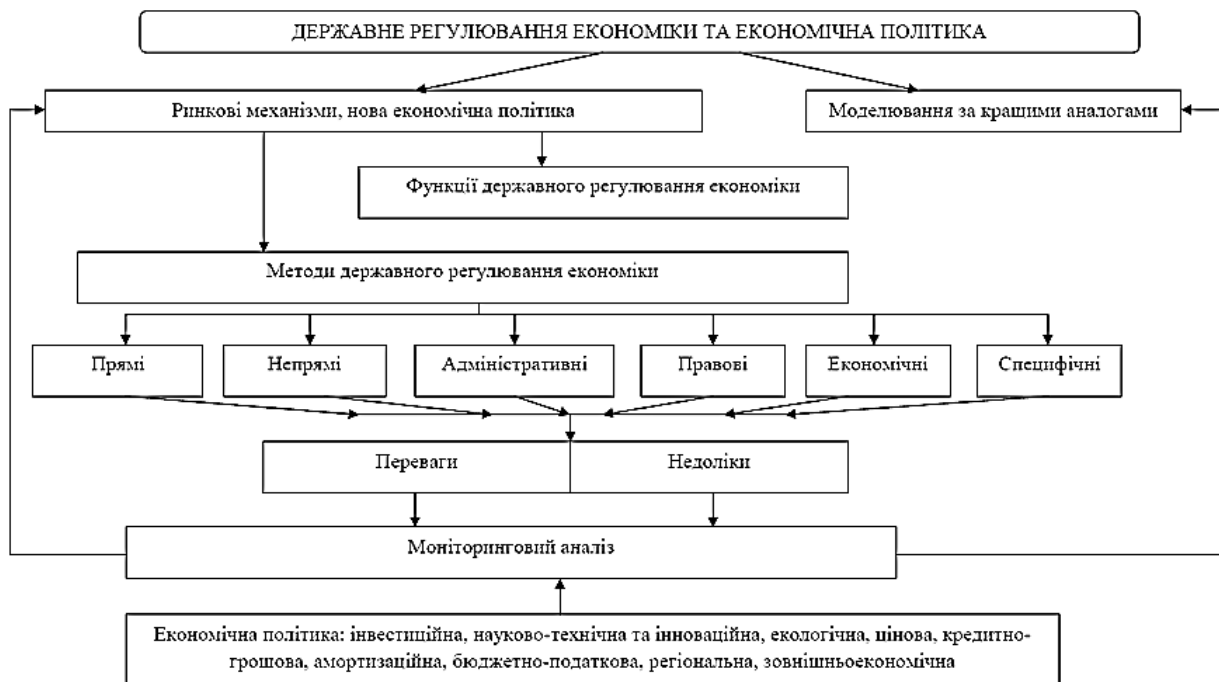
ДЕРЖАВНЕ РЕГУЛЮВАННЯ ЕКОНОМІКИ ТА ЕКОНОМІЧНА ПОЛІТИКА

Ринкові механізми, нова економічна політика

Моделювання за кращими аналогами

Функції державного регулювання економіки

Методи державного регулювання економіки

Прямі

Непрямі

Адміністративні

Правові

Економічні

Специфічні

Переваги

Недоліки

Моніторинговий аналіз

Економічна політика: інвестиційна, науково-технічна та інноваційна, екологічна, цінова, кредитно-грошова, амортизаційна, бюджетно-податкова, регіональна, зовнішньоекономічна